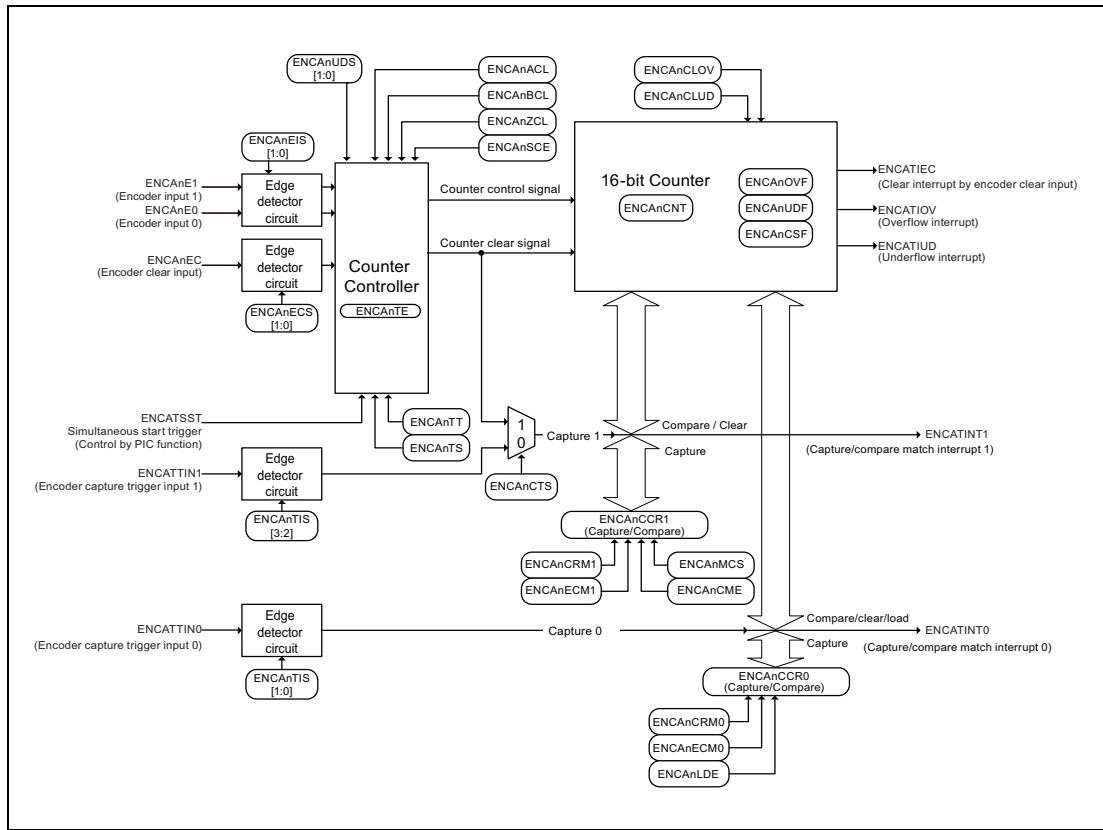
ENCAnUDS
[1:0]

ENCAnACL
ENCAnBCL
ENCAnZCL
ENCAnSCE

ENCAnCLOV
ENCAnCLUD

ENCAnEIS
[1:0]

ENCAnE1
(Encoder input 1)
ENCAnE0
(Encoder input 0)

Edge
detector
circuit

ENCAnEC
(Encoder clear input)

Edge
detector
circuit

ENCAnECS
[1:0]

Counter
Controller
ENCAnTE

Counter control signal
Counter clear signal

16-bit Counter
ENCAnCNT

ENCAnOVF
ENCAnUDF
ENCAnCSF

ENCATIEC
(Clear interrupt by encoder clear input)
ENCATIOV
(Overflow interrupt)
ENCATIUD
(Underflow interrupt)

ENCATSST
Simultaneous start trigger
(Control by PIC function)

ENCAnTT
ENCAnTS

1
0
Capture 1

Compare / Clear
Capture

ENCATINT1
(Capture/compare match interrupt 1)

ENCATTIN1
(Encoder capture trigger input 1)

Edge
detector
circuit

ENCAnTIS
[3:2]

ENCAnCTS

ENCAnCCR1
(Capture/Compare)

ENCAnCRM1
ENCAnECM1
ENCAnMCS
ENCAnCME

ENCATTIN0
(Encoder capture trigger input 0)

Edge
detector
circuit

ENCAnTIS
[1:0]

Capture 0

Compare/clear/load
Capture

ENCATINT0
(Capture/compare match interrupt 0)

ENCAnCCR0
(Capture/Compare)

ENCAnCRM0
ENCAnECM0
ENCAnLDE